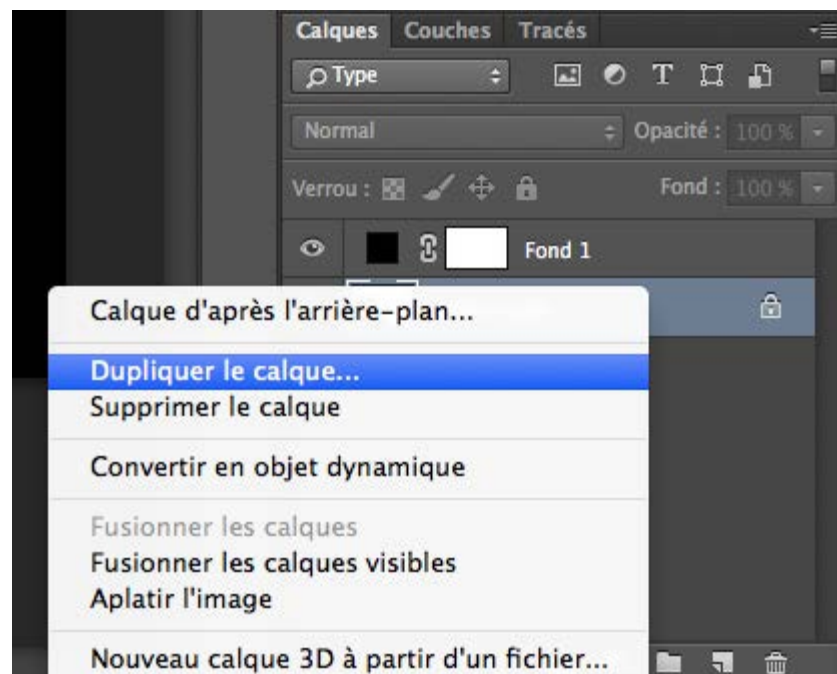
Calques Couches Tracés

Type

Normal

Opacité : 100 %

Verrou :

Fond : 100 %

Fond 1

Calque d'après l'arrière-plan...

Dupliquer le calque...
Supprimer le calque

Convertir en objet dynamique

Fusionner les calques
Fusionner les calques visibles
Aplatir l'image

Nouveau calque 3D à partir d'un fichier...